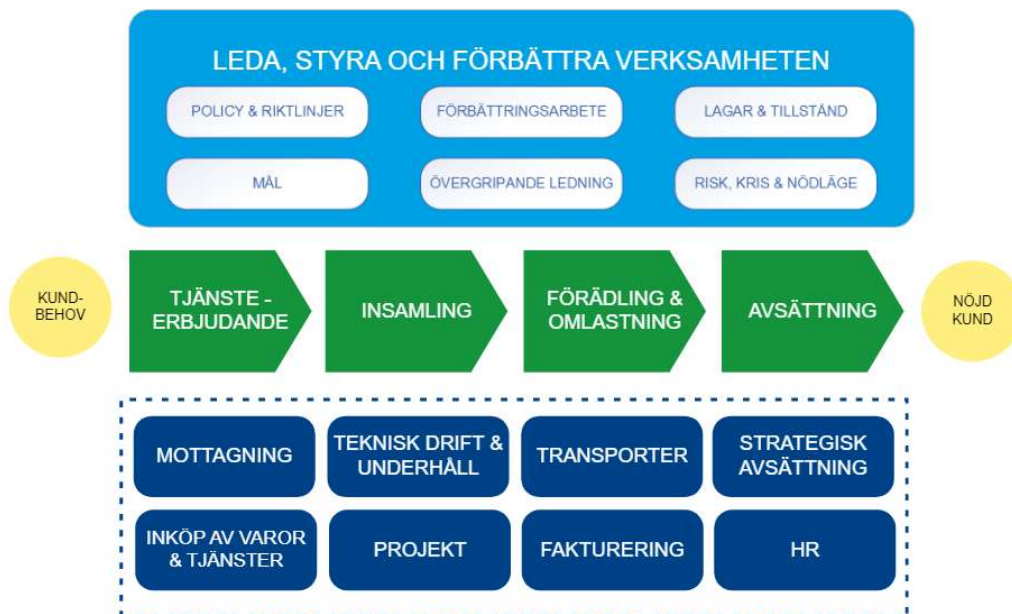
LEDA, STYRA OCH FÖRBÄTTRA VERKSAMHETEN

POLICY & RIKTLINJER

FÖRBÄTTRINGSARBETE

LAGAR & TILLSTÅND

MÅL

ÖVERGRIPANDE LEDNING

RISK, KRIS & NÖDLÄGE

KUND-BEHOV

TJÄNSTE - ERBJUDANDE

INSAMLING

FÖRÄDLING & OMLASTNING

AVSÄTTNING

NÖJD KUND

MOTTAGNING

TEKNISK DRIFT & UNDERHÅLL

TRANSPORTER

STRATEGISK AVSÄTTNING

INKÖP AV VAROR & TJÄNSTER

PROJEKT

FAKTURERING

HR